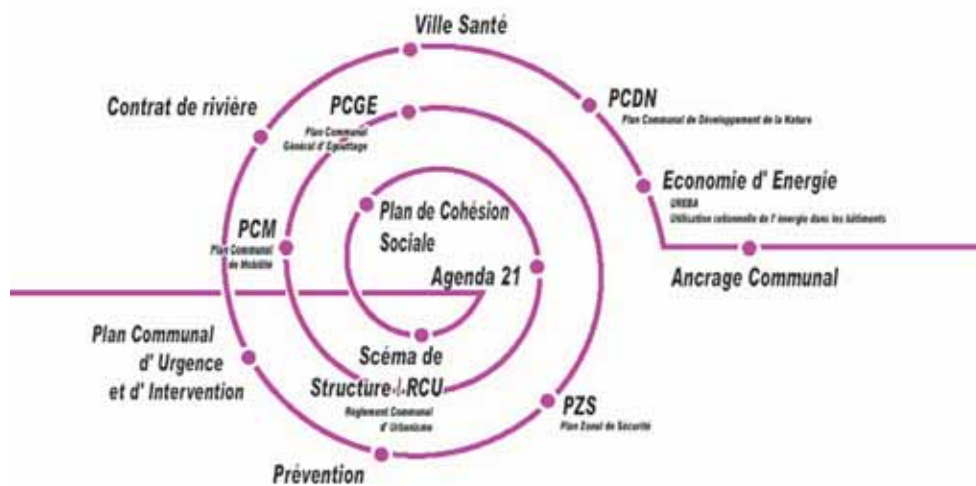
Ville Santé

Contrat de rivière

PCGE
Plan Communal Général d' Egouttage

PCDN
Plan Communal de Développement de la Nature

Economie d' Energie
UREBA
Utilisation rationnelle de l' énergie dans les bâtiments

PCM
Plan Communal de Mobilité

Plan de Cohésion Sociale

Agenda 21

Ancrage Communal

Plan Communal d' Urgence et d' Intervention

Scéma de Structure - RCU
Reglement Communal d' Urbanisme

PZS
Plan Zonal de Sécurité

Prévention